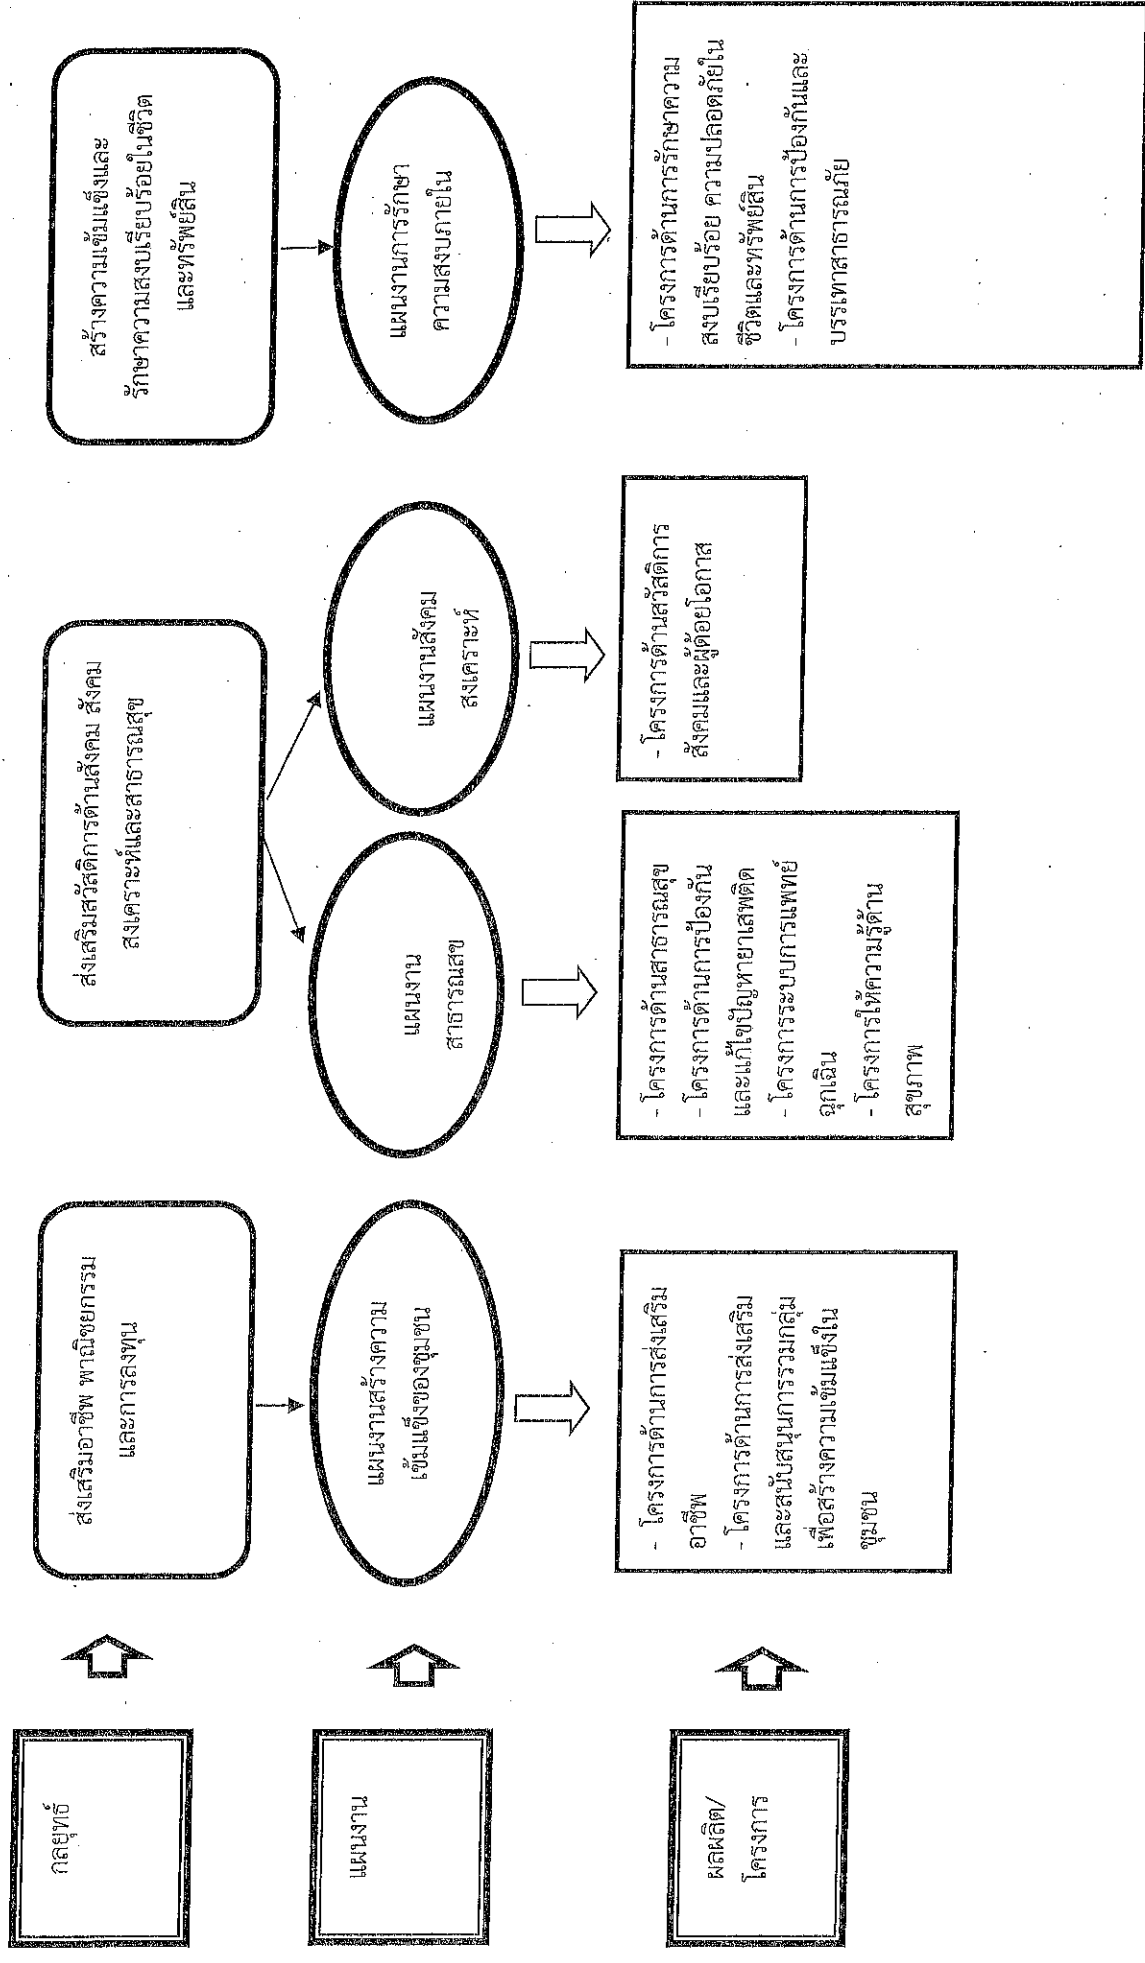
กลยุทธ์

แผนงาน

ผลผลิต/โครงการ

ส่งเสริมอาชีพ พาณิชยกรรม และการลงทุน

แผนงานสร้างความเข้มแข็งของชุมชน

- โครงการด้านการส่งเสริมอาชีพ
- โครงการด้านการส่งเสริมและสนับสนุนการรวมกลุ่มเพื่อสร้างความเข้มแข็งในชุมชน

ส่งเสริมสวัสดิการด้านสังคม สังคมสงเคราะห์และสาธารณสุข

แผนงานสาธารณสุข

- โครงการด้านสาธารณสุข
- โครงการด้านการป้องกันและแก้ไขปัญหายาเสพติด
- โครงการระบบการแพทย์ฉุกเฉิน
- โครงการให้ความรู้ด้านสุขภาพ

แผนงานสังคมสงเคราะห์

- โครงการด้านสวัสดิการสังคมและผู้ด้อยโอกาส

สร้างความเข้มแข็งและรักษาความสงบเรียบร้อยในชีวิตและทรัพย์สิน

แผนงานการรักษาความสงบภายใน

- โครงการด้านการรักษาความสงบเรียบร้อย ความปลอดภัยในชีวิตและทรัพย์สิน
- โครงการด้านการป้องกันและบรรเทาสาธารณภัย